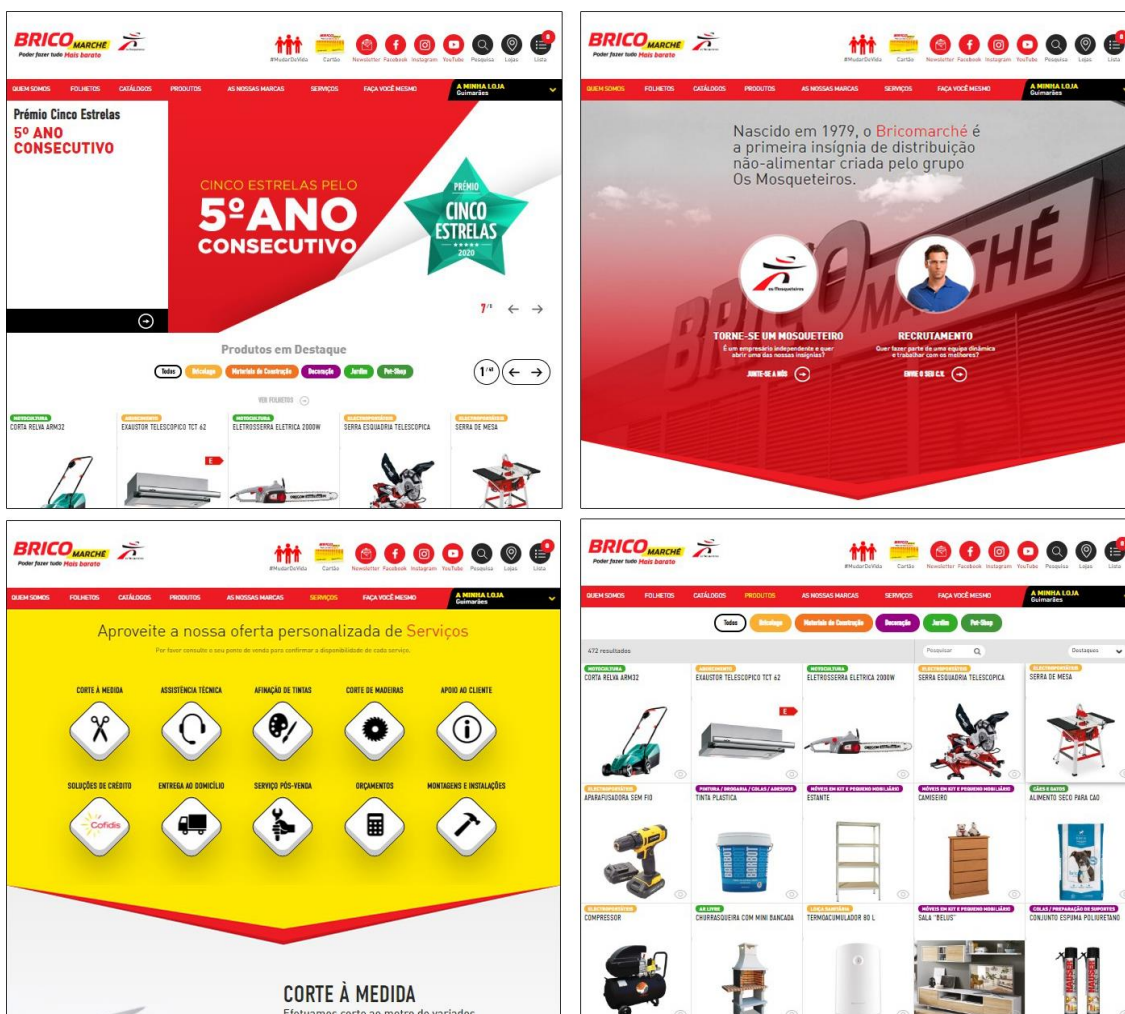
BRICO MARCHÉ
Poder fazer tudo Mais barato

#MudarDeVida Cartão Newsletter Facebook Instagram YouTube Pesquisa Lojas Lista

QUEM SOMOS FOLHETOS CATÁLOGOS PRODUTOS AS NOSSAS MARCAS SERVIÇOS FAÇA VOCÊ MESMO A MINHA LOJA Guimarães

Prémio Cinco Estrelas
5º ANO CONSECUTIVO

CINCO ESTRELAS PELO
5ºANO
CONSECUTIVO

PRÉMIO
CINCO ESTRELAS
2020

7/7

Produtos em Destaque

Todos Bricolage Materiais de Construção Decoração Jardim Pet-Shop

1/10

VER FOLHETOS

MOTOCULTURA
CORTA RELVA ARM32
AQUECIMENTO
EXAUSTOR TELESCOPICO TCT 62
MOTOCULTURA
ELETROSSERRA ELETRICA 2000W
ELECTROPORTÁTEIS
SERRA ESQUADRIA TELESCOPICA
ELECTROPORTÁTEIS
SERRA DE MESA

BRICO MARCHÉ
Poder fazer tudo Mais barato

#MudarDeVida Cartão Newsletter Facebook Instagram YouTube Pesquisa Lojas Lista

QUEM SOMOS FOLHETOS CATÁLOGOS PRODUTOS AS NOSSAS MARCAS SERVIÇOS FAÇA VOCÊ MESMO A MINHA LOJA Guimarães

Nascido em 1979, o Bricomarché é a primeira insígnia de distribuição não-alimentar criada pelo grupo Os Mosqueteiros.

Os Mosqueteiros

TORNE-SE UM MOSQUETEIRO
É um empresário independente e quer abrir uma das nossas insígnias?
JUNTE-SE A NÓS

RECRUTAMENTO
Quer fazer parte de uma equipa dinâmica e trabalhar com os melhores?
ENVIE O SEU C.V.

BRICO MARCHÉ
Poder fazer tudo Mais barato

#MudarDeVida Cartão Newsletter Facebook Instagram YouTube Pesquisa Lojas Lista

QUEM SOMOS FOLHETOS CATÁLOGOS PRODUTOS AS NOSSAS MARCAS SERVIÇOS FAÇA VOCÊ MESMO A MINHA LOJA Guimarães

Aproveite a nossa oferta personalizada de Serviços
Por favor consulte o seu ponto de venda para confirmar a disponibilidade de cada serviço.

CORTE À MEDIDA
ASSISTÊNCIA TÉCNICA
AFINAÇÃO DE TINTAS
CORTE DE MADEIRAS
APOIO AO CLIENTE
SOLUÇÕES DE CRÉDITO
Cofidis
ENTREGA AO DOMICÍLIO
SERVIÇO PÓS-VENDA
ORÇAMENTOS
MONTAGENS E INSTALAÇÕES

CORTE À MEDIDA
Efetuamos corte ao metro de variados

BRICO MARCHÉ
Poder fazer tudo Mais barato

#MudarDeVida Cartão Newsletter Facebook Instagram YouTube Pesquisa Lojas Lista

QUEM SOMOS FOLHETOS CATÁLOGOS PRODUTOS AS NOSSAS MARCAS SERVIÇOS FAÇA VOCÊ MESMO A MINHA LOJA Guimarães

Todos Bricolage Materiais de Construção Decoração Jardim Pet-Shop

472 resultados
Pesquisar
Destaques

MOTOCULTURA
CORTA RELVA ARM32
AQUECIMENTO
EXAUSTOR TELESCOPICO TCT 62
MOTOCULTURA
ELETROSSERRA ELETRICA 2000W
ELECTROPORTÁTEIS
SERRA ESQUADRIA TELESCOPICA
ELECTROPORTÁTEIS
SERRA DE MESA
ELECTROPORTÁTEIS
APARAFUSADORA SEM FIO
PINTURA / DROGARIA / COLAS / ADESIVOS
TINTA PLASTICA
MÓVEIS EM KIT E PEQUENO MOBILIÁRIO
ESTANTE
MÓVEIS EM KIT E PEQUENO MOBILIÁRIO
CAMISEIRO
CÃES E GATOS
ALIMENTO SECO PARA CAO
ELECTROPORTÁTEIS
COMPRESSOR
AR LIVRE
CHURRASQUEIRA COM MINI BANCADA
LOIÇA SANITÁRIA
TERMOACUMULADOR 80 L
MÓVEIS EM KIT E PEQUENO MOBILIÁRIO
SALA "BELUS"
COLAS / PREPARAÇÃO DE SUPORTES
CONJUNTO ESPUMA POLIURETANO